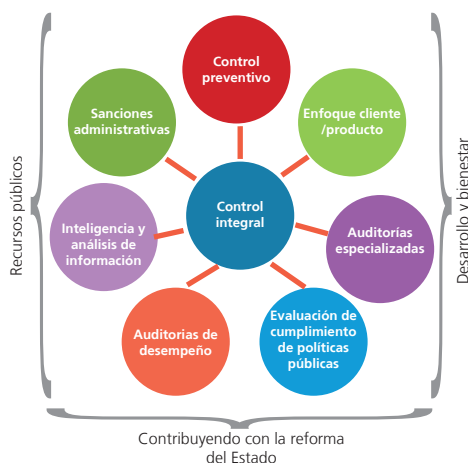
Recursos públicos

Control preventivo

Enfoque cliente /producto

Sanciones administrativas

Control integral

Inteligencia y análisis de información

Auditorías especializadas

Auditorias de desempeño

Evaluación de cumplimiento de políticas públicas

Desarrollo y bienestar

Contribuyendo con la reforma del Estado